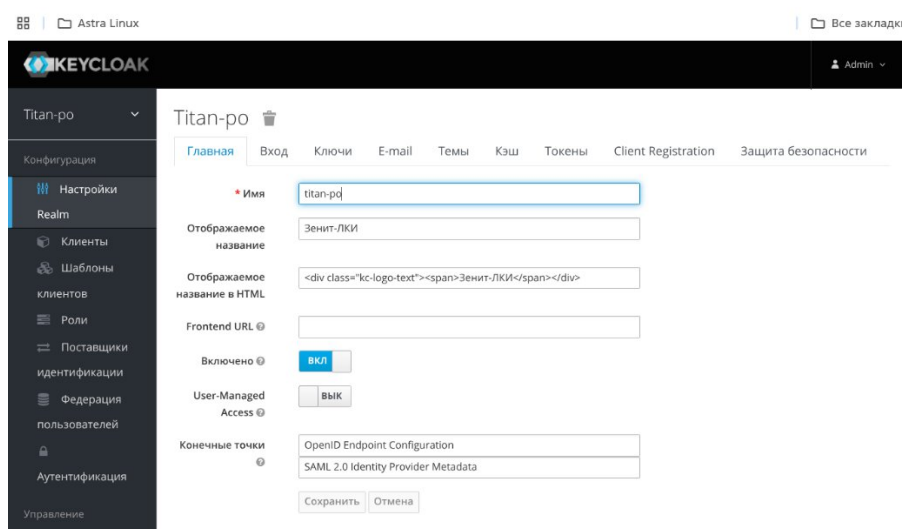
Astra Linux

Все закладк

KEYCLOAK

Admin

Titan-po

Конфигурация

Настройки Realm

Клиенты

Шаблоны клиентов

Роли

Поставщики идентификации

Федерация пользователей

Аутентификация

Управление

Titan-po

Главная | Вход | Ключи | E-mail | Темы | Кэш | Токены | Client Registration | Защита безопасности

* Имя
titan-po

Отображаемое название
Зенит-ЛКИ

Отображаемое название в HTML
<div class="kc-logo-text"><span>Зенит-ЛКИ</span></div>

Frontend URL

Включено
ВКЛ

User-Managed Access
ВЫК

Конечные точки
OpenID Endpoint Configuration
SAML 2.0 Identity Provider Metadata

Сохранить
Отмена